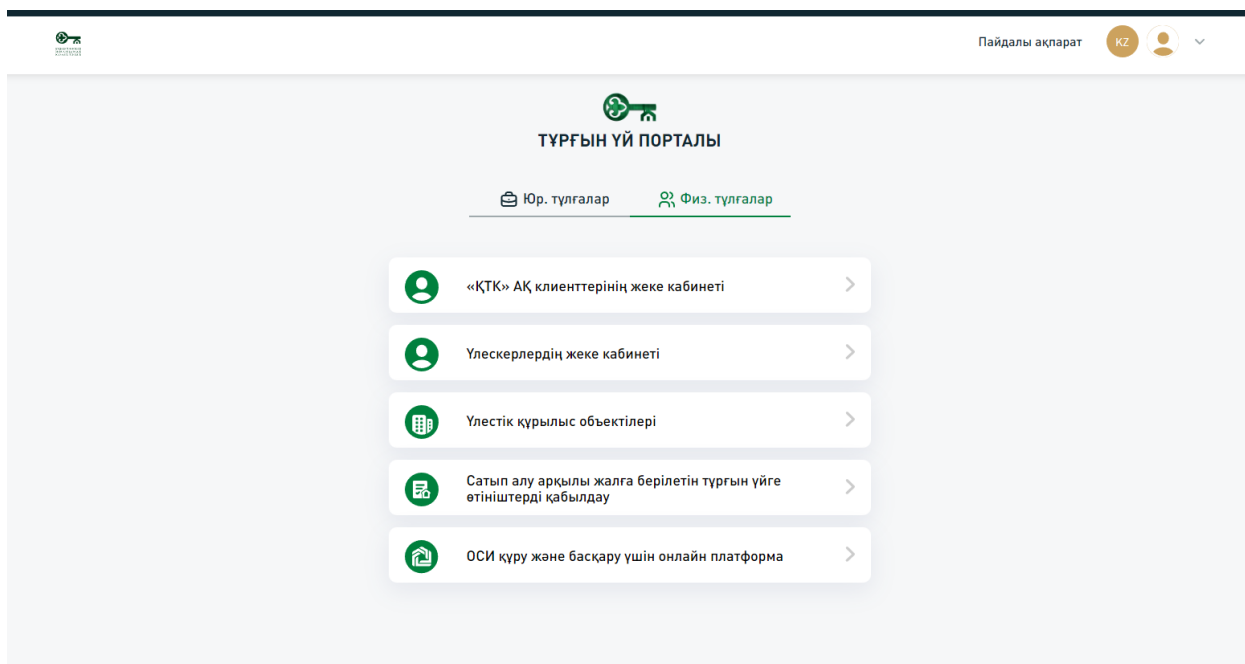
Пайдалы ақпарат KZ

ТҰРҒЫН ҮЙ ПОРТАЛЫ

Юр. тұлғалар
Физ. тұлғалар

«ҚТК» АҚ клиенттерінің жеке кабинеті

Үлескерлердің жеке кабинеті

Үлестік құрылыс объектілері

Сатып алу арқылы жалға берілетін тұрғын үйге өтініштерді қабылдау

ОСИ құру және басқару үшін онлайн платформа